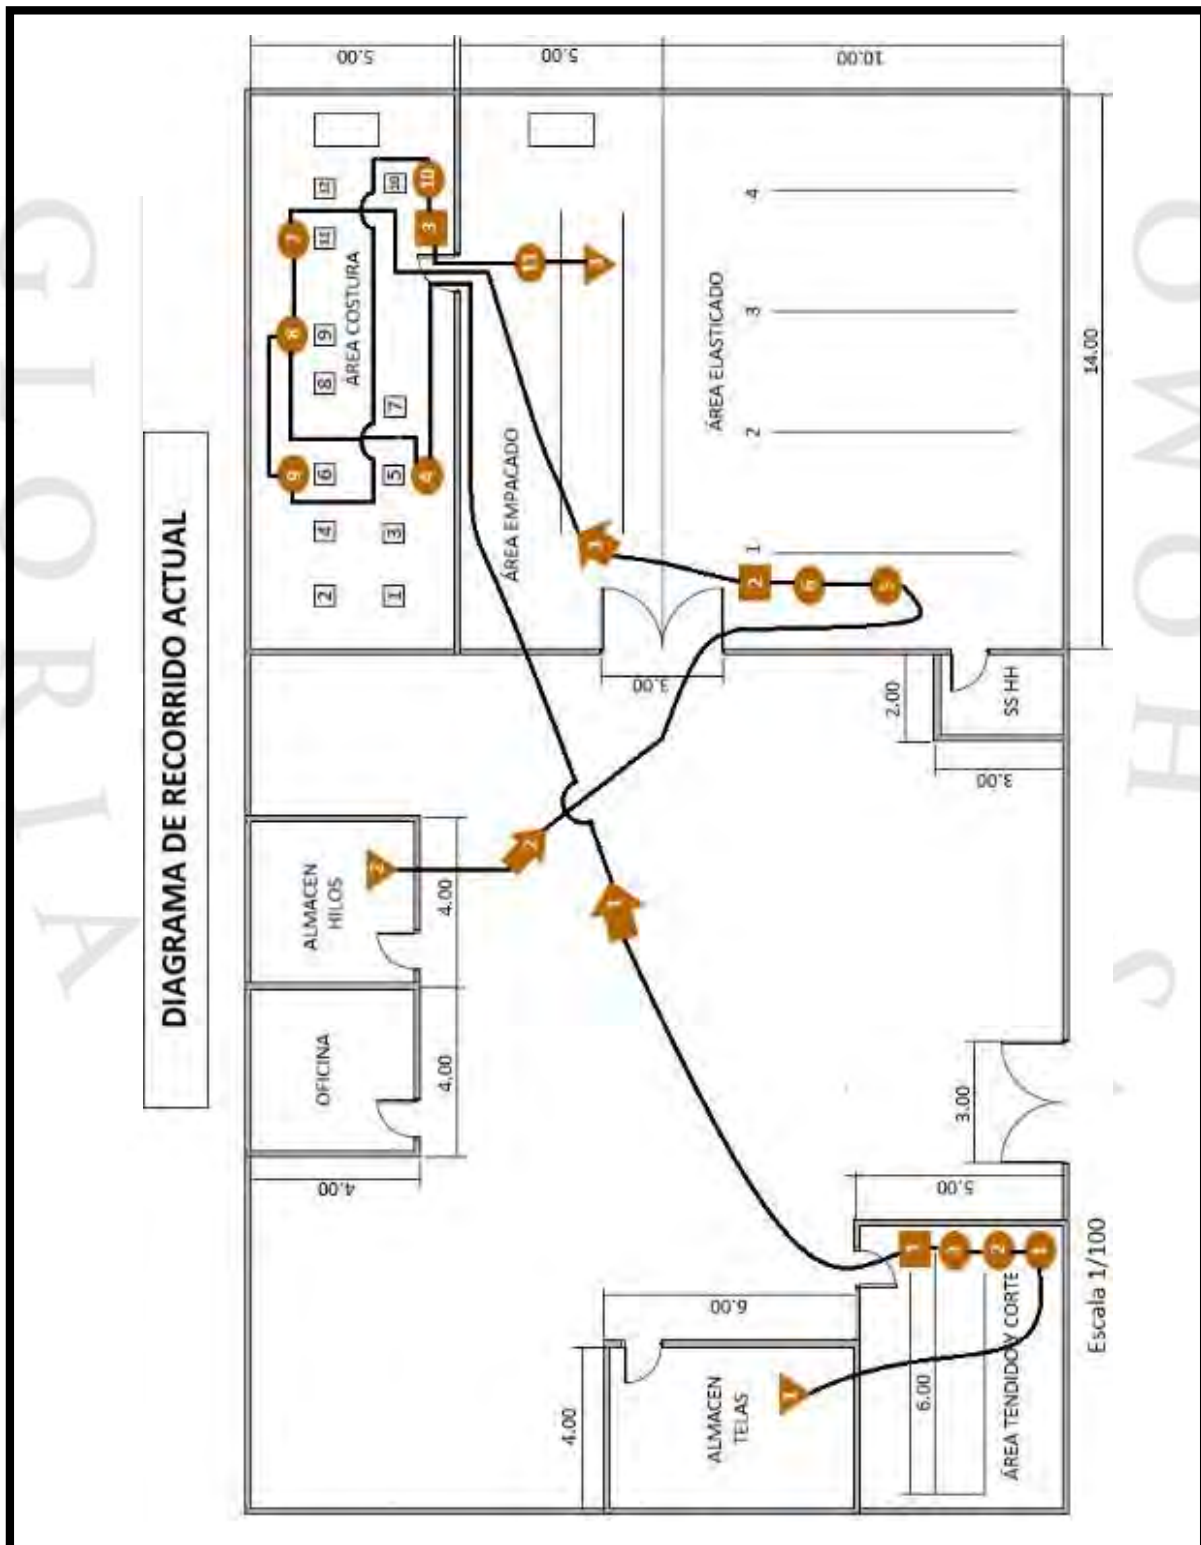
DIAGRAMA DE RECORRIDO ACTUAL

5.00
5.00
10.00
14.00

ÁREA COSTURA
ÁREA EMPACADO
ÁREA ELASTICADO

1
2
3
4
5
6
7
8
9
10
11
12

3.00
2.00
3.00
SS HH

ALMACEN HILOS
4.00
OFICINA
4.00
4.00

3.00
5.00
6.00
4.00
6.00

ALMACEN TELAS
ÁREA TENDIDO Y CORTE
Escala 1/100

GLORIA